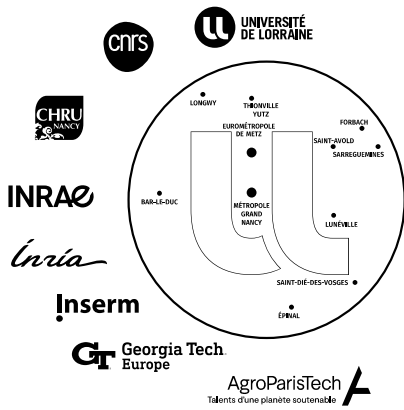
UNIVERSITÉ DE LORRAINE

cnrs

CHRU NANCY

INRAE

Inria

Inserm

Georgia Tech Europe

AgroParisTech
Talents d'une planète soutenable

LONGWY
THIONVILLE YUTZ
EUROMÉTROPOLE DE METZ
FORBACH
SAINT-AVOLD
SARREGUEMINES
BAR-LE-DUC
MÉTROPOLE GRAND NANCY
LUNÉVILLE
SAINT-DIÉ-DES-VOSGES
ÉPINAL